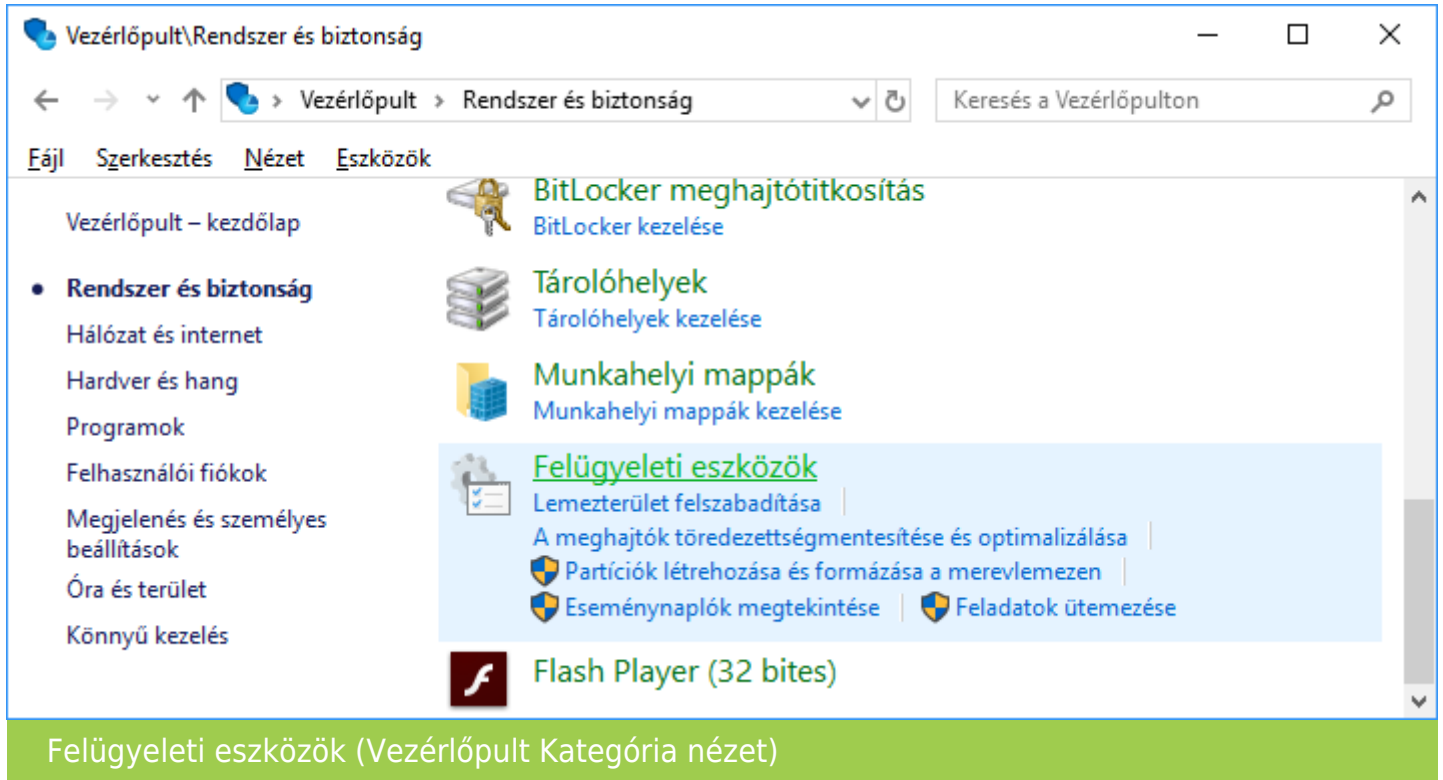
Vezérlőpult\Rendszer és biztonság

Vezérlőpult > Rendszer és biztonság

Keresés a Vezérlőpulton

Fájl Szerkesztés Nézet Eszközök

Vezérlőpult – kezdőlap

Rendszer és biztonság
Hálózat és internet
Hardver és hang
Programok
Felhasználói fiókok
Megjelenés és személyes beállítások
Óra és terület
Könnyű kezelés

BitLocker meghajtótitkosítás
BitLocker kezelése

Tárolóhelyek
Tárolóhelyek kezelése

Munkahelyi mappák
Munkahelyi mappák kezelése

Felügyeleti eszközök
Lemezterület felszabadítása
A meghajtók töredezettségmentesítése és optimalizálása
Partíciók létrehozása és formázása a merevlemezen
Eseménynaplók megtekintése
Feladatok ütemezése

Flash Player (32 bites)

Felügyeleti eszközök (Vezérlőpult Kategória nézet)